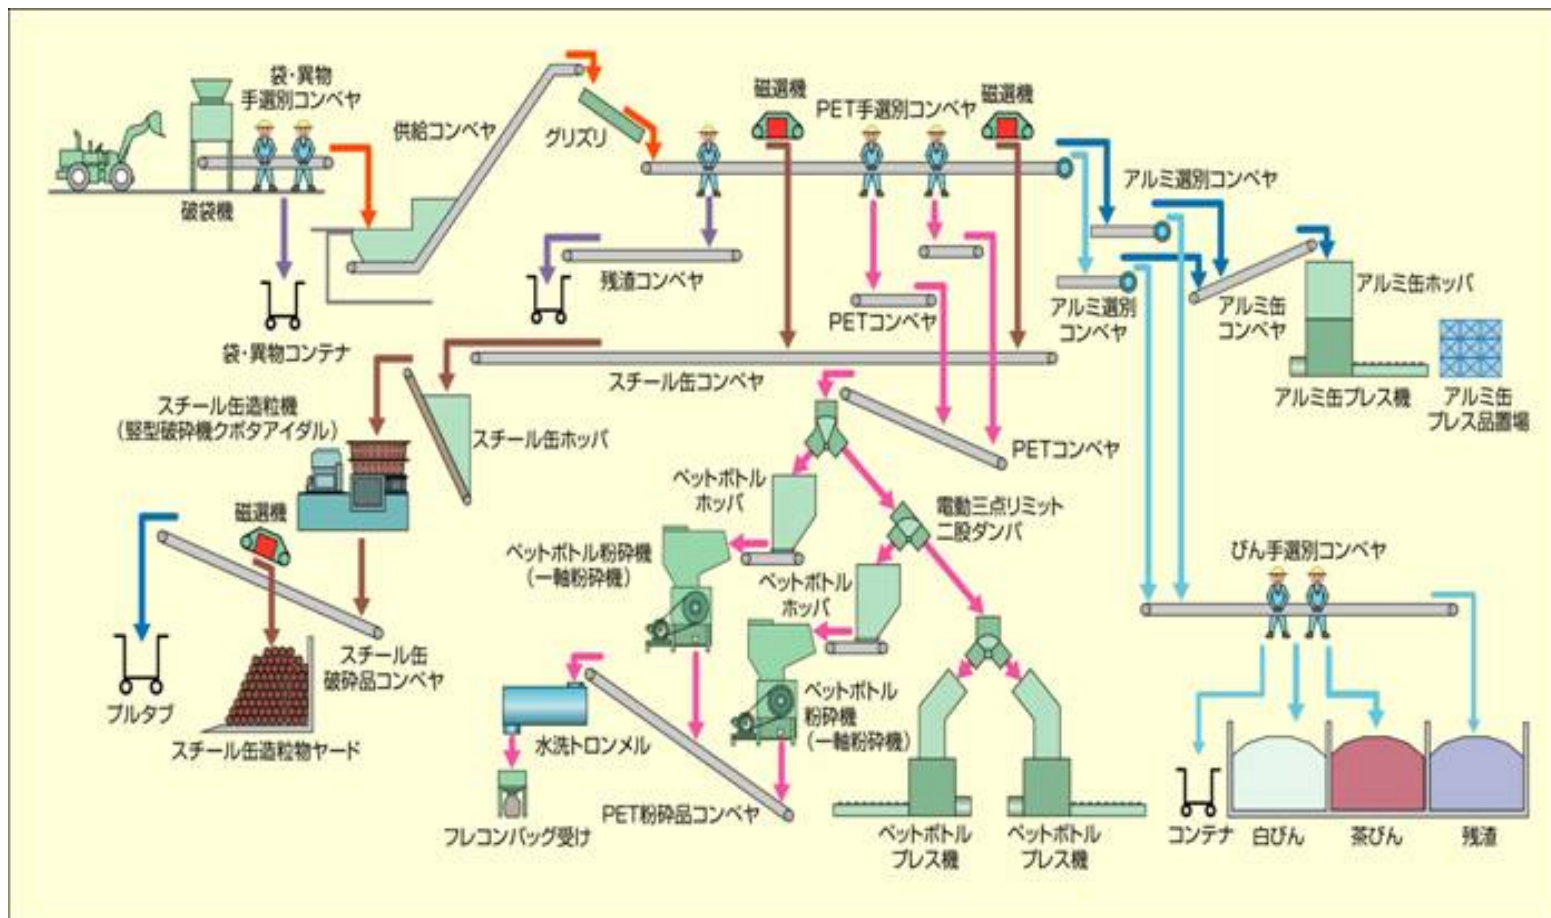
袋・異物
手選別コンベヤ

破袋機

袋・異物コンテナ

供給コンベヤ

グリズリ

磁選機

PET手選別コンベヤ

磁選機

残渣コンベヤ

PETコンベヤ

アルミ選別コンベヤ

アルミ選別
コンベヤ

アルミ缶
コンベヤ

アルミ缶ホッパ

アルミ缶プレス機

アルミ缶
プレス品置場

スチール缶コンベヤ

スチール缶造粒機
（竪型破砕機クボタアイダル）

スチール缶ホッパ

PETコンベヤ

ペットボトル
ホッパ

電動三点リミット
二股ダンパ

ペットボトル粉砕機
（一軸粉砕機）

ペットボトル
ホッパ

磁選機

プルタブ

スチール缶
破砕品コンベヤ

スチール缶造粒物ヤード

水洗トロンメル

フレコンバッグ受け

ペットボトル
粉砕機
（一軸粉砕機）

PET粉砕品コンベヤ

ペットボトル
プレス機

ペットボトル
プレス機

びん手選別コンベヤ

コンテナ

白びん

茶びん

残渣